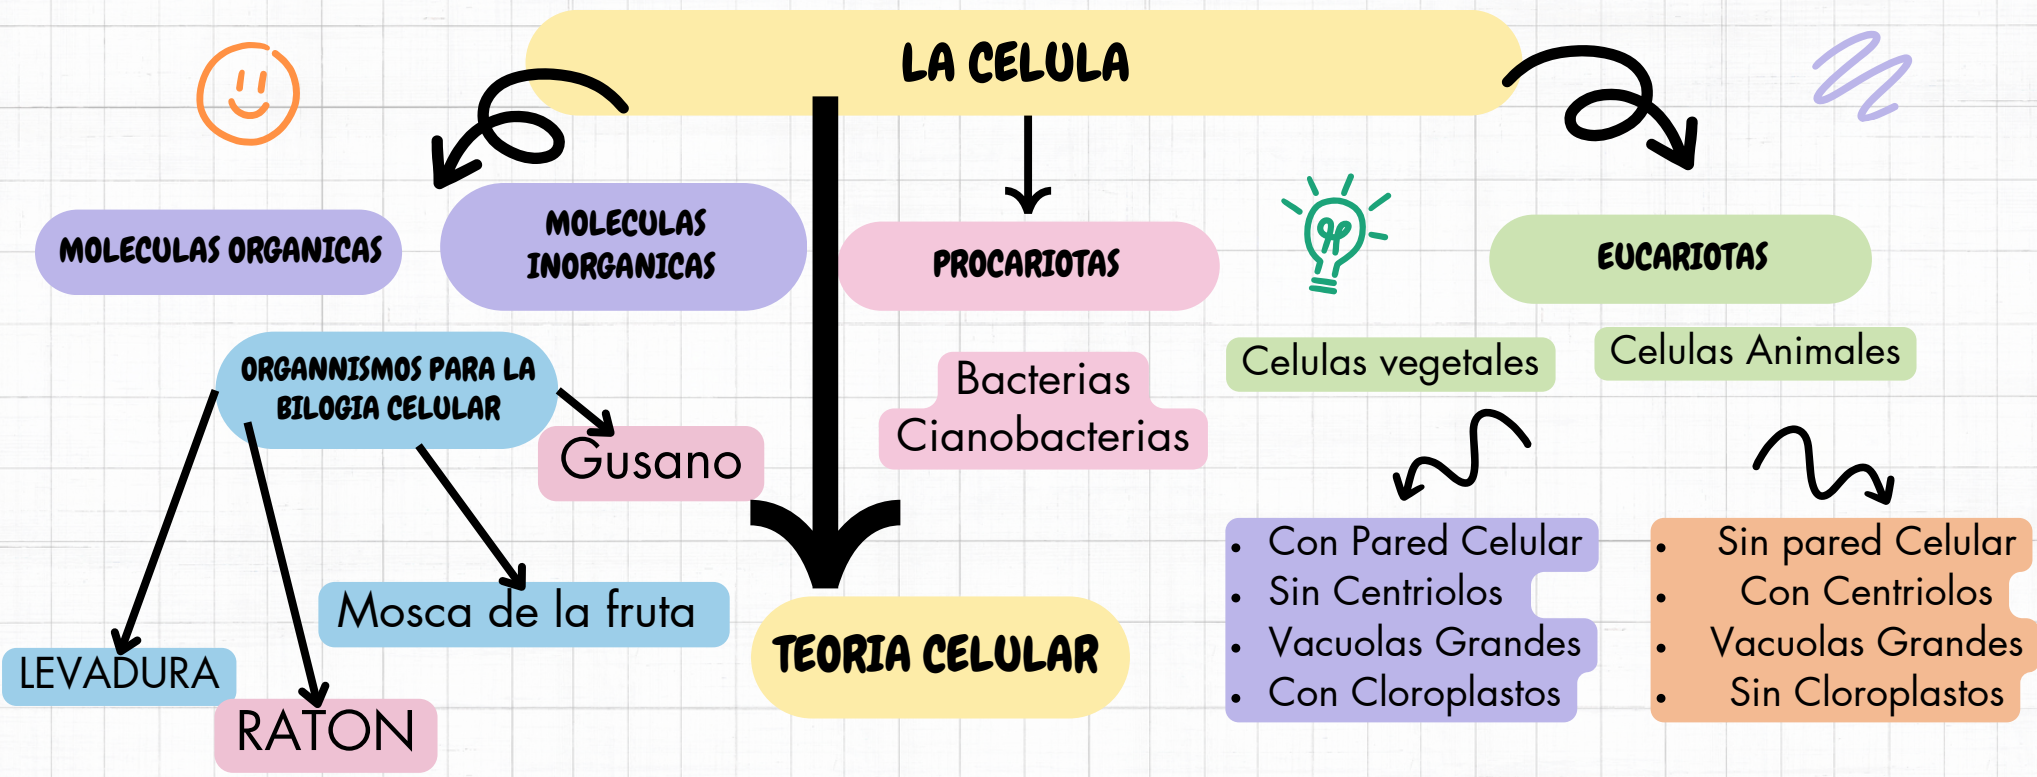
LA CELULA

MOLECULAS ORGANICAS

MOLECULAS INORGANICAS

PROCARIOTAS

EUCARIOTAS

ORGANNISMOS PARA LA BILOGIA CELULAR

Gusano

Mosca de la fruta

LEVADURA

RATON

Bacterias
Cianobacterias

TEORIA CELULAR

Celulas vegetales

Celulas Animales

- Con Pared Celular
- Sin Centriolos
- Vacuolas Grandes
- Con Cloroplastos

- Sin pared Celular
- Con Centriolos
- Vacuolas Grandes
- Sin Cloroplastos